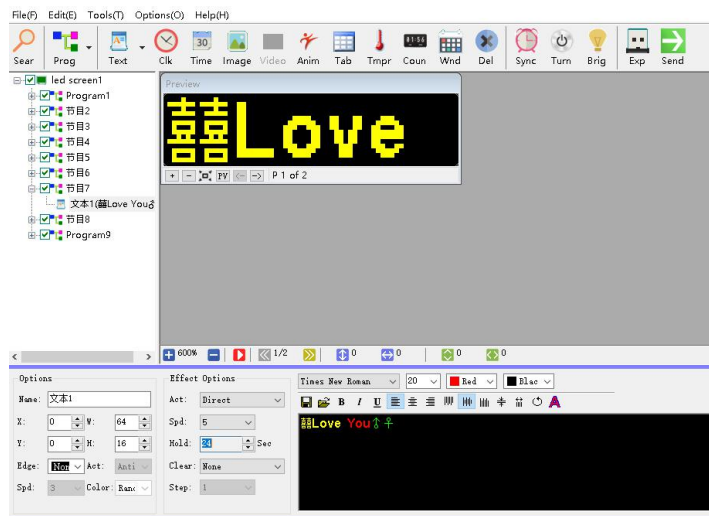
File(F) Edit(E) Tools(T) Options(O) Help(H)

Sear Prog Text Clk Time Image Video Anim Tab Tmpr Coun Wnd Del Sync Turn Brig Exp Send

led screen1
Program1
节目2
节目3
节目4
节目5
节目6
节目7
文本1(囍Love You
节目8
Program9

Preview

囍Love

P 1 of 2

600% 1/2 0 0 0 0

Options
Name: 文本1
X: 0 W: 64
Y: 0 H: 16
Edge: Non Act: Anti
Spd: 3 Color: Ranc

Effect Options
Act: Direct
Spd: 5
Hold: 34 Sec
Clear: None
Step: 1

Times New Roman 20 Red Blac

B I U

囍Love You